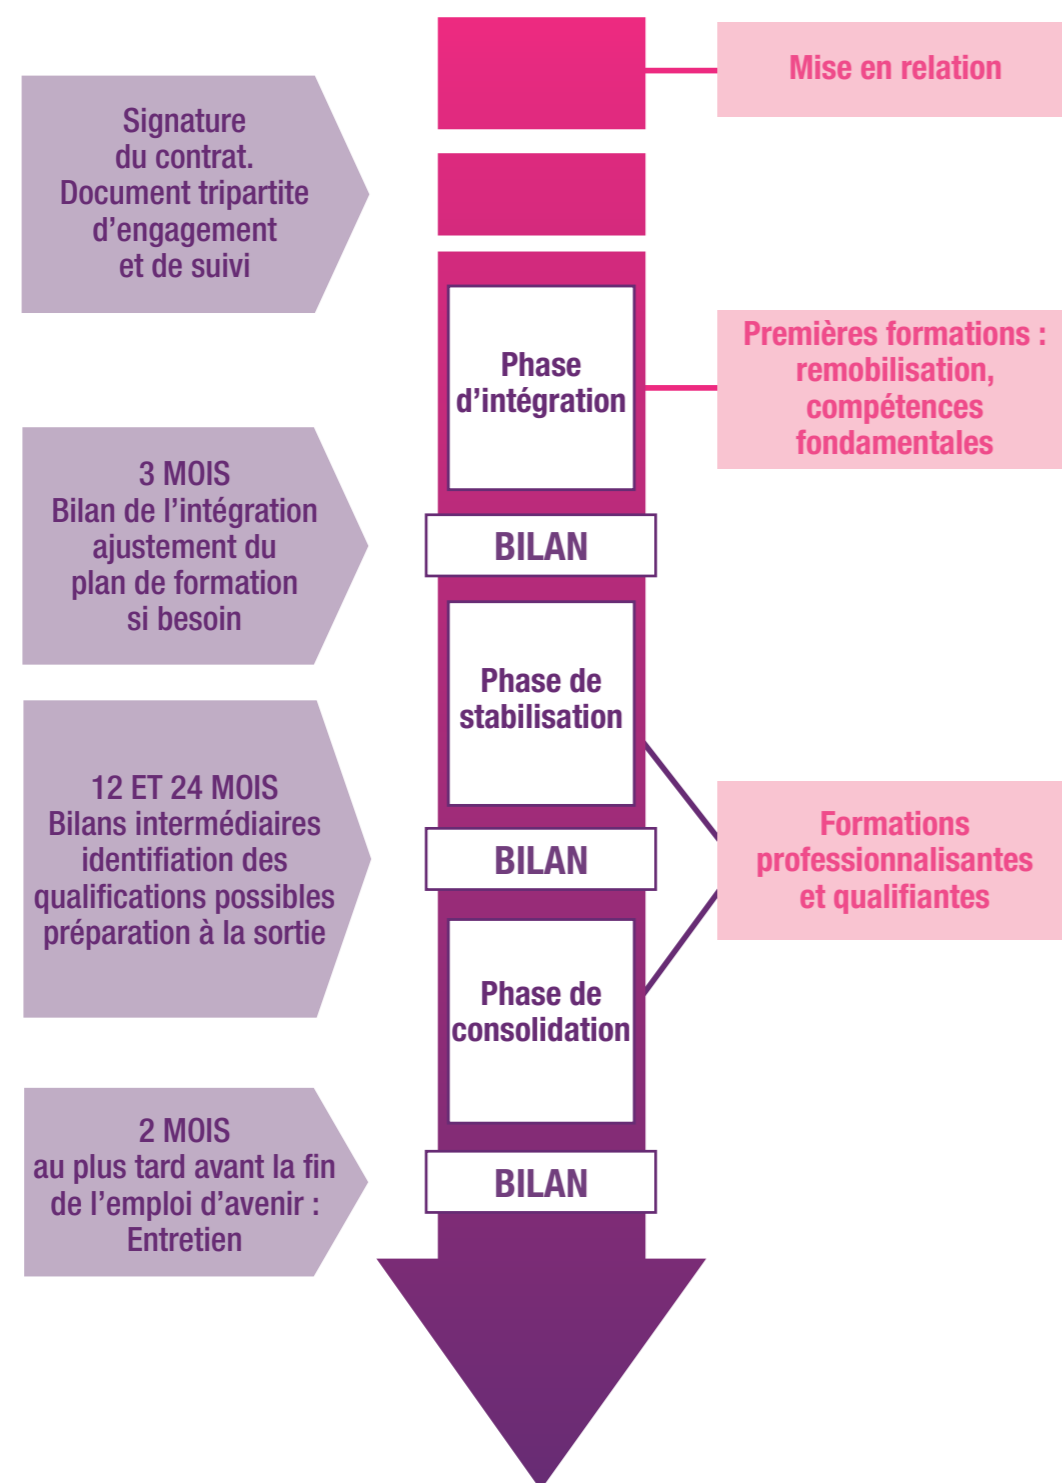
Mise en relation

Signature du contrat. Document tripartite d’engagement et de suivi

Phase d’intégration

Premières formations : remobilisation, compétences fondamentales

3 MOIS Bilan de l’intégration ajustement du plan de formation si besoin

BILAN

Phase de stabilisation

12 ET 24 MOIS Bilans intermédiaires identifiation des qualifications possibles préparation à la sortie

BILAN

Formations professionnalisantes et qualifiantes

Phase de consolidation

2 MOIS au plus tard avant la fin de l’emploi d’avenir : Entretien

BILAN